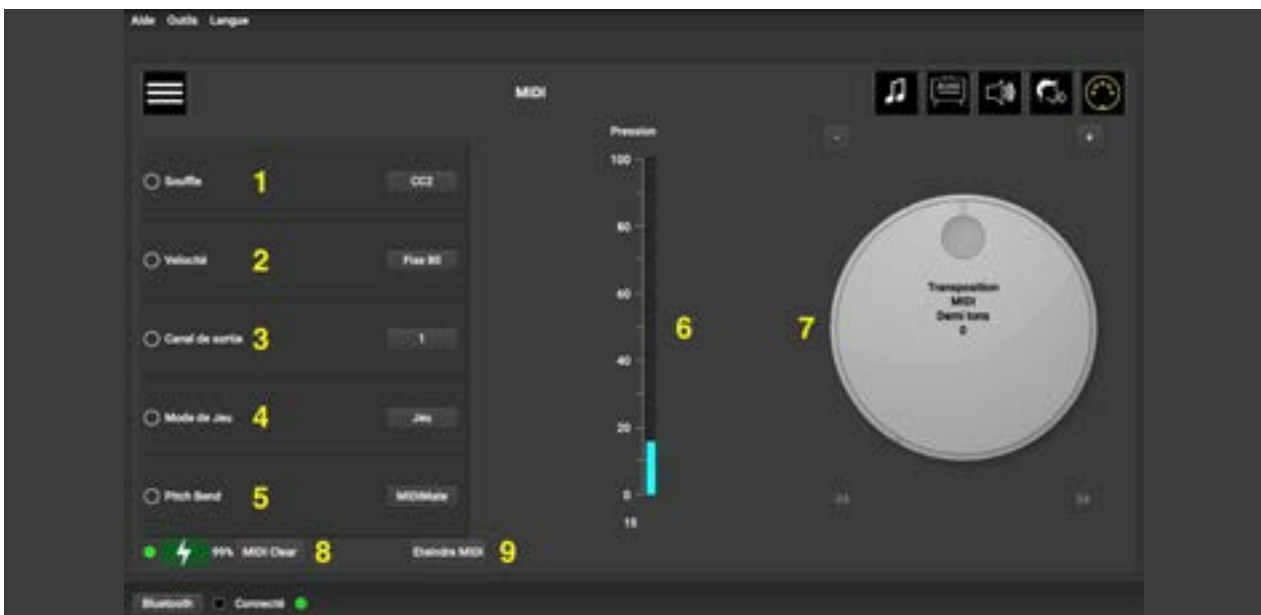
Aide Outils Langue

MIDI

Pression

Souffle 1 CC2

Velocité 2 Fixe 80

Canal de sortie 3 1

Mode de Jeu 4 Jeu

Pitch Bend 5 MIDIMate

100
80
60
40
20
0
15

6

7

-
+

Transposition
MIDI
Demi tons
0

-24
24

99% MIDI Clear 8

Eteindre MIDI 9

Bluetooth Connecté